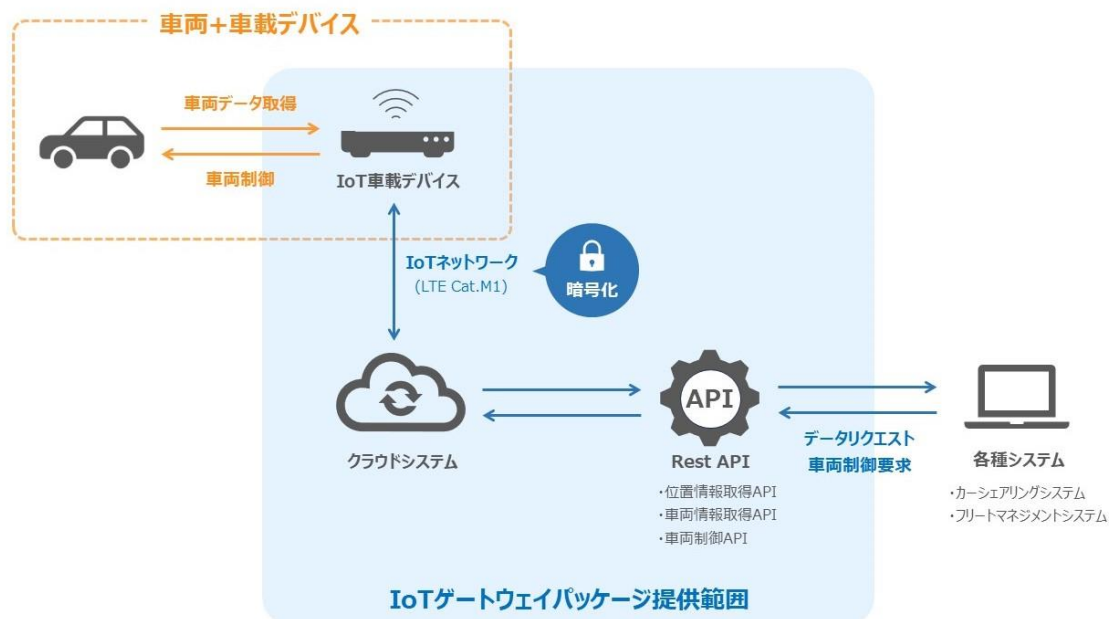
車両+車載デバイス

車両データ取得

車両制御

IoT車載デバイス

IoTネットワーク
(LTE Cat.M1)

暗号化

クラウドシステム

API

Rest API
・位置情報取得API
・車両情報取得API
・車両制御API

データリクエスト
車両制御要求

各種システム
・カーシェアリングシステム
・フリートマネジメントシステム

IoTゲートウェイパッケージ提供範囲